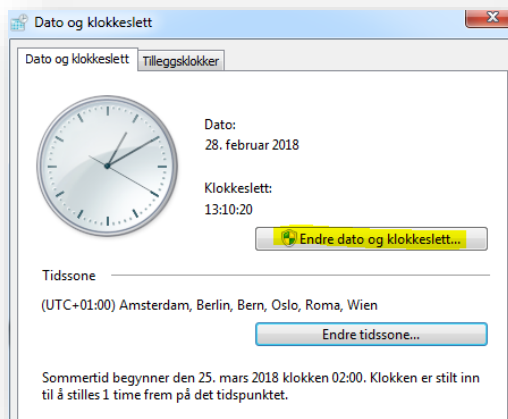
Dato og klokkeslett

Dato og klokkeslett | Tilleggsklokker

Dato:
28. februar 2018

Klokkeslett:
13:10:20

Endre dato og klokkeslett...

Tidssone

(UTC+01:00) Amsterdam, Berlin, Bern, Oslo, Roma, Wien

Endre tidssone...

Sommertid begynner den 25. mars 2018 klokken 02:00. Klokken er stilt inn til å stilles 1 time frem på det tidspunktet.